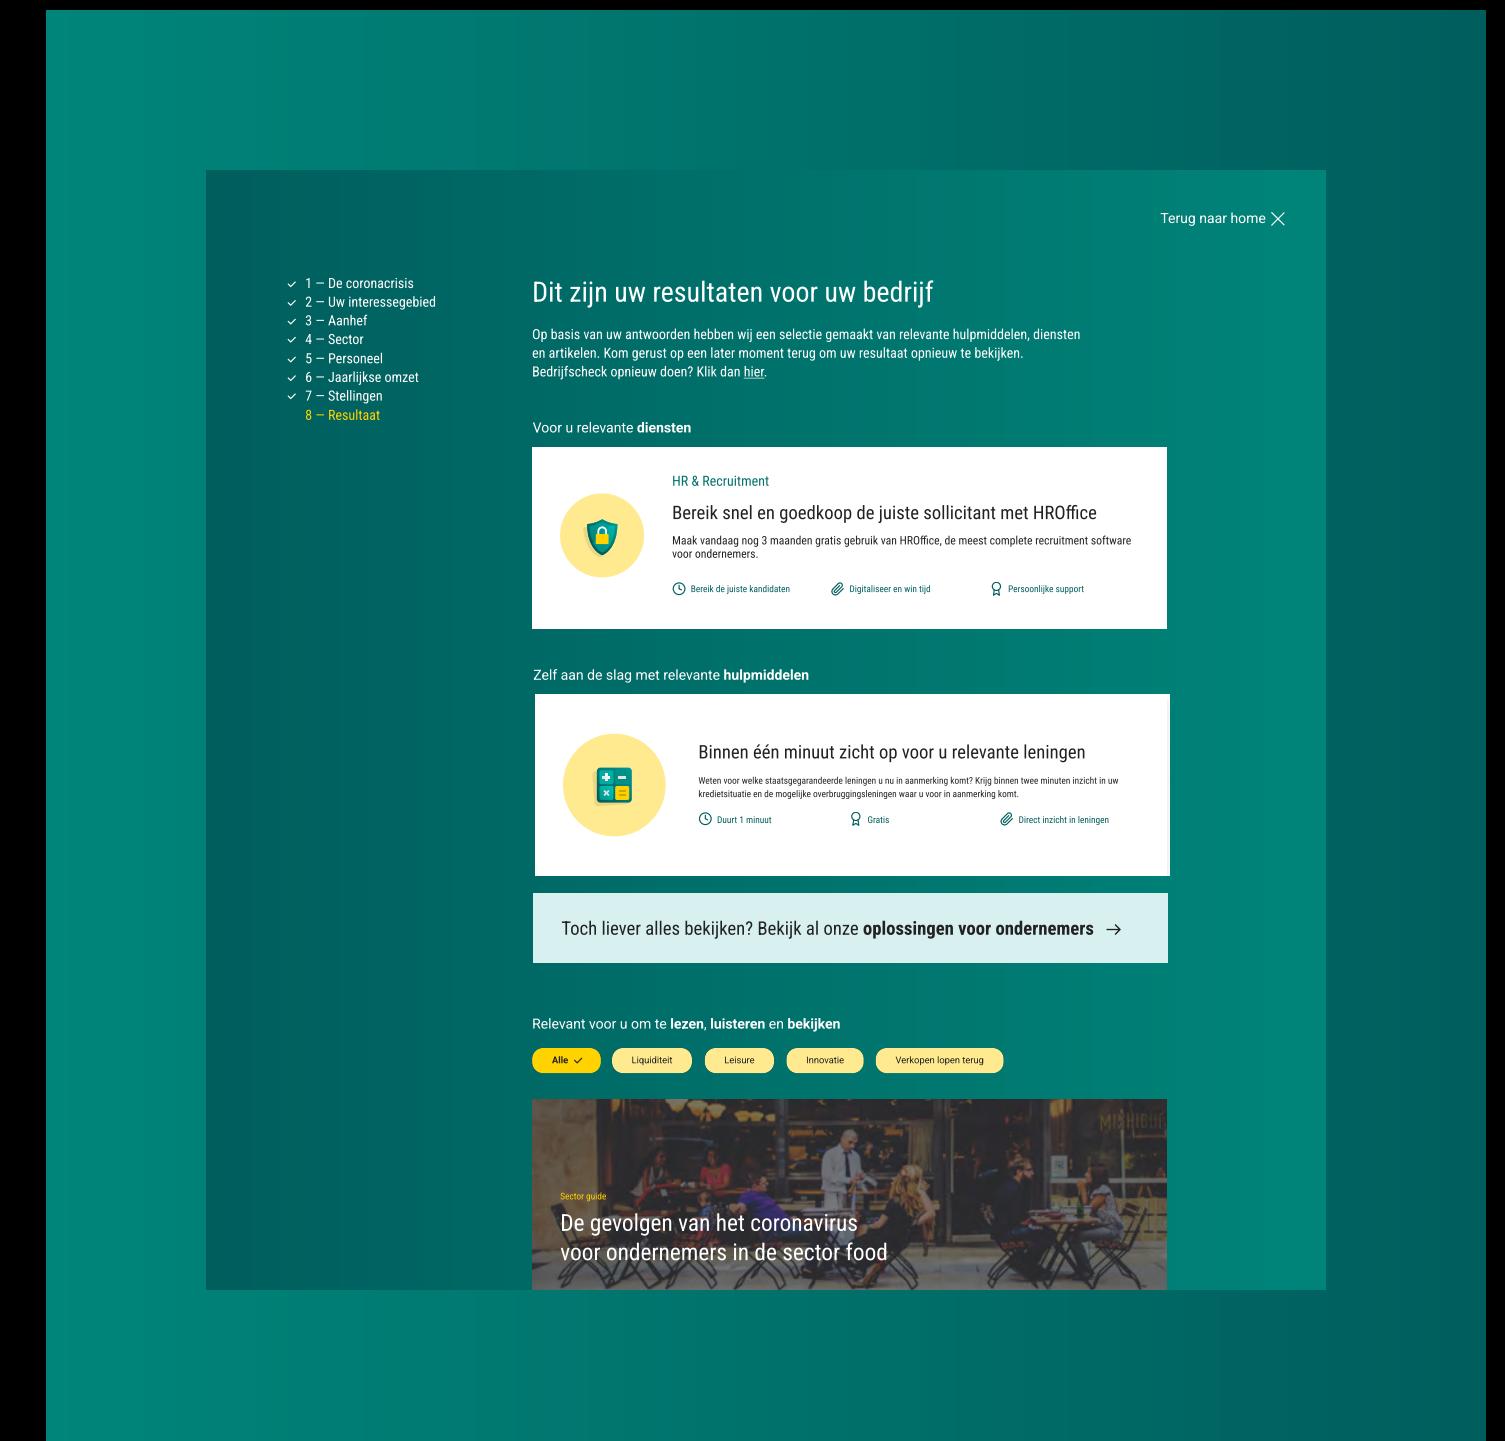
Terug naar home

1 — De coronacrisis
2 — Uw interessegebied
3 — Aanhef
4 — Sector
5 — Personeel
6 — Jaarlijkse omzet
7 — Stellingen
8 — Resultaat

Dit zijn uw resultaten voor uw bedrijf

Op basis van uw antwoorden hebben wij een selectie gemaakt van relevante hulpmiddelen, diensten en artikelen. Kom gerust op een later moment terug om uw resultaat opnieuw te bekijken. Bedrijfscheck opnieuw doen? Klik dan hier.

Voor u relevante diensten

HR & Recruitment

Bereik snel en goedkoop de juiste sollicitant met HROffice

Maak vandaag nog 3 maanden gratis gebruik van HROffice, de meest complete recruitment software voor ondernemers.

Bereik de juiste kandidaten
Digitaliseer en win tijd
Persoonlijke support

Zelf aan de slag met relevante hulpmiddelen

Binnen één minuut zicht op voor u relevante leningen

Weten voor welke staatsgegarandeerde leningen u nu in aanmerking komt? Krijg binnen twee minuten inzicht in uw kredietsituatie en de mogelijke overbruggingsleningen waar u voor in aanmerking komt.

Duurt 1 minuut
Gratis
Direct inzicht in leningen

Toch liever alles bekijken? Bekijk al onze oplossingen voor ondernemers

Relevant voor u om te lezen, luisteren en bekijken

Alle
Liquiditeit
Leisure
Innovatie
Verkopen lopen terug

Sector guide

De gevolgen van het coronavirus voor ondernemers in de sector food